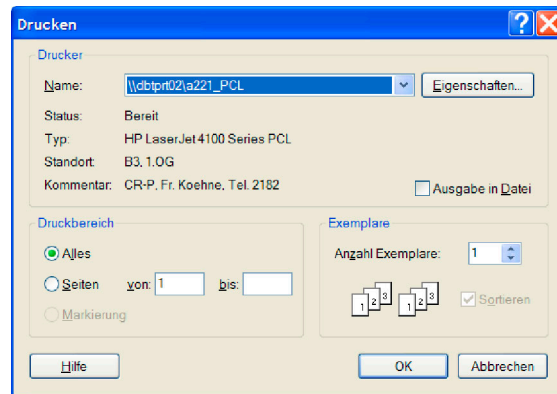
Drucken

Drucker

Name: \\dbtprt02\a221_PCL

Eigenschaften...

Status: Bereit

Typ: HP LaserJet 4100 Series PCL

Standort: B3, 1.OG

Kommentar: CR-P, Fr. Koehne, Tel. 2182

Ausgabe in Datei

Druckbereich

Alles

Seiten von: 1 bis:

Markierung

Exemplare

Anzahl Exemplare: 1

1 2 3 1 2 3

Sortieren

Hilfe

OK

Abbrechen